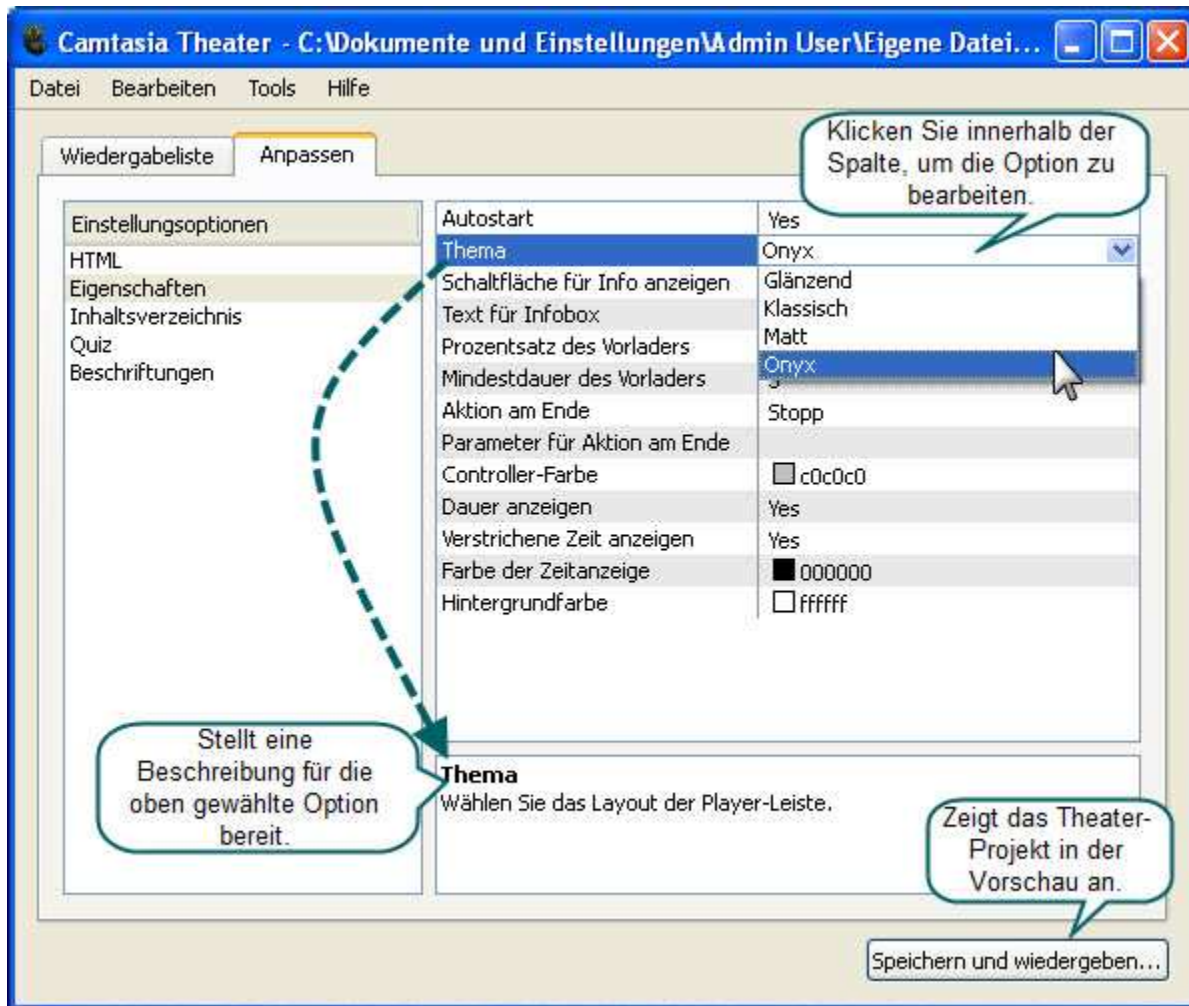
Camtasia Theater - C:\Dokumente und Einstellungen\Admin User\Eigene Datei...

Datei Bearbeiten Tools Hilfe

Wiedergabeliste Anpassen

Klicken Sie innerhalb der Spalte, um die Option zu bearbeiten.

Einstellungsoptionen
HTML
Eigenschaften
Inhaltsverzeichnis
Quiz
Beschriftungen

| | |
|---|---|
| Autostart | Yes |
| Thema | Onyx |
| Schaltfläche für Info anzeigen | Glänzend |
| Text für Infobox | Klassisch |
| Prozentsatz des Vorladers | Matt |
| Mindestdauer des Vorladers | Onyx |
| Aktion am Ende | Stopp |
| Parameter für Aktion am Ende | |
| Controller-Farbe | c0c0c0 |
| Dauer anzeigen | Yes |
| Verstrichene Zeit anzeigen | Yes |
| Farbe der Zeitanzeige | 000000 |
| Hintergrundfarbe | ffffff |

Stellt eine Beschreibung für die oben gewählte Option bereit.

Thema
Wählen Sie das Layout der Player-Leiste.

Zeigt das Theater-Projekt in der Vorschau an.

Speichern und wiedergeben...